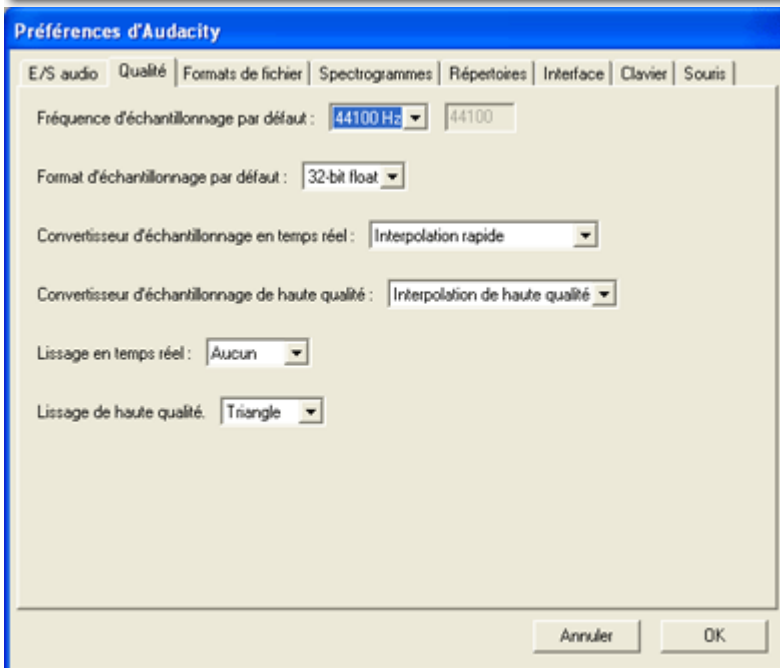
Préférences d'Audacity

E/S audio | Qualité | Formats de fichier | Spectrogrammes | Répertoires | Interface | Clavier | Souris

Fréquence d'échantillonnage par défaut : 44100 Hz 44100

Format d'échantillonnage par défaut : 32-bit float

Convertisseur d'échantillonnage en temps réel : Interpolation rapide

Convertisseur d'échantillonnage de haute qualité : Interpolation de haute qualité

Lissage en temps réel : Aucun

Lissage de haute qualité. Triangle

Annuler OK